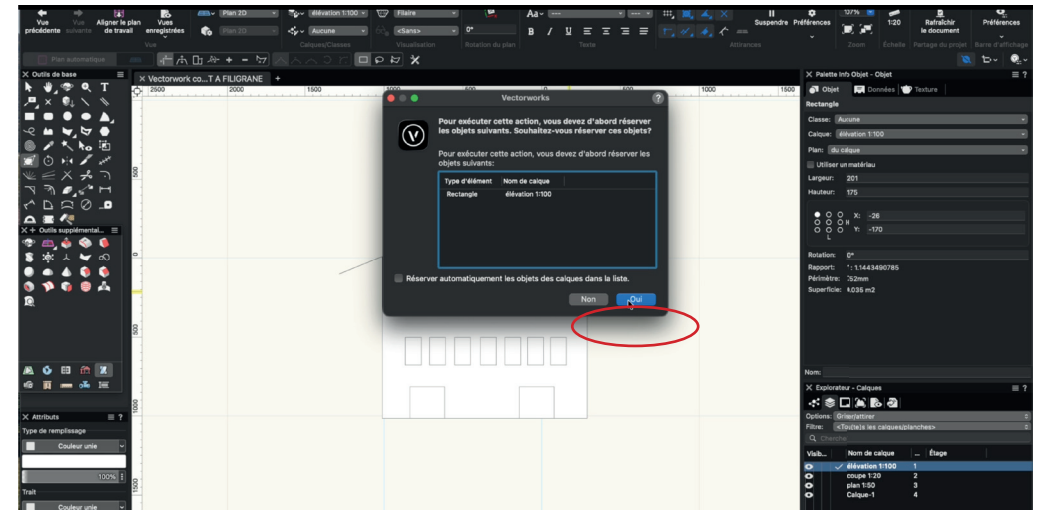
Vue précédente Vue suivante Aligner le plan de travail Vues enregistrées Plan 2D Plan 2D élévation 1:100 Aucune Filaire <Sans> 0° Aa Suspendre Préférences 1:20 Rafraîchir le document Préférences

Vue Calques/Classes Visualisation Rotation du plan Texte Attirances Zoom Échelle Partage du projet Barre d'affichage

Plan automatique

Outils de base

Vectorwork co...T A FILIGRANE

2500 2000 1500 1000 1500

500 0 500 1000 1500

Outils supplémental...

Attributs

Type de remplissage

Couleur unie

100%

Trait

Couleur unie

Vectorworks

Pour exécuter cette action, vous devez d'abord réserver les objets suivants. Souhaitez-vous réserver ces objets?

Pour exécuter cette action, vous devez d'abord réserver les objets suivants:

| Type d'élément | Nom de calque |
|---|---|
| Rectangle | élévation 1:100 |

Réserver automatiquement les objets des calques dans la liste.

Non Oui

Palette Info Objet - Objet

Objet Données Texture

Rectangle

Classe: Aucune

Calque: élévation 1:100

Plan: du calque

Utiliser un matériau

Largeur: 201

Hauteur: 175

X: -26

Y: -170

Rotation: 0°

Rapport: 1:1.1443490785

Périmètre: 752mm

Superficie: 3.035 m2

Nom:

Explorateur - Calques

Options: Griser/attirer

Filtre: <Tout(e)s les calques/planches>

Chercher

| Visib... | Nom de calque | ... | Étage |
|---|---|---|---|
| | élévation 1:100 | 1 | |
| | coupe 1:20 | 2 | |
| | plan 1:50 | 3 | |
| | Calque-1 | 4 | |